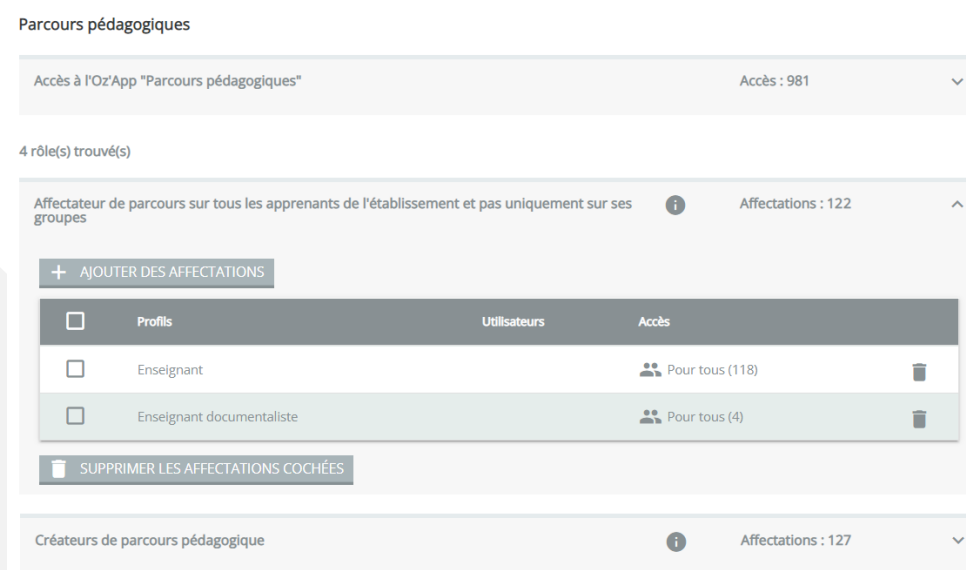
Parcours pédagogiques

Accès à l'Oz'App "Parcours pédagogiques"

Accès : 981

4 rôle(s) trouvé(s)

Affectateur de parcours sur tous les apprenants de l'établissement et pas uniquement sur ses groupes

Affectations : 122

+ AJOUTER DES AFFECTATIONS

| | Profils | Utilisateurs | Accès | |
|---|---|---|---|---|
| | Enseignant | | Pour tous (118) | |
| | Enseignant documentaliste | | Pour tous (4) | |

SUPPRIMER LES AFFECTATIONS COCHÉES

Créateurs de parcours pédagogique

Affectations : 127